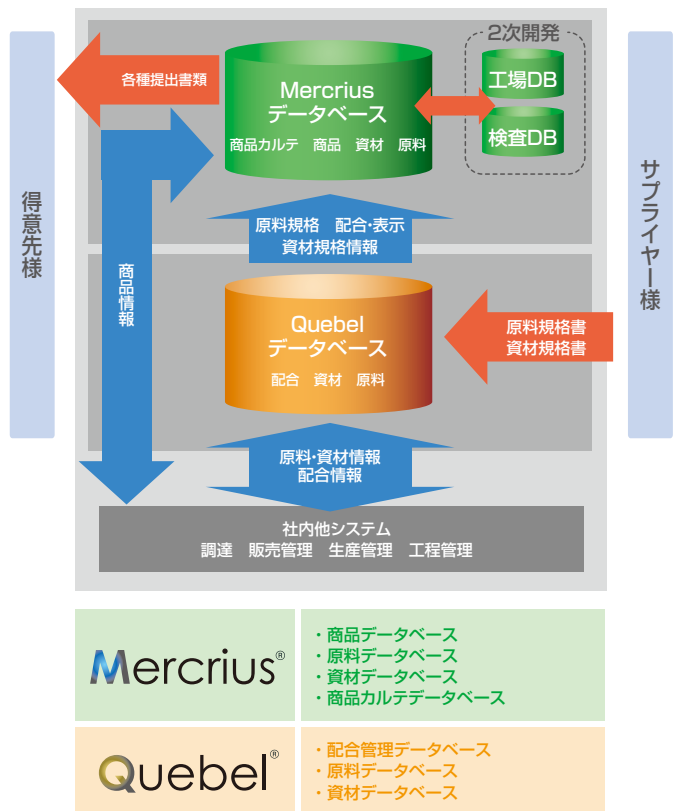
得意先様

各種提出書類

Mercrius
データベース
商品カルテ 商品 資材 原料

2次開発
工場DB
検査DB

サプライヤー様

原料規格 配合・表示
資材規格情報

商品情報

Quebel
データベース
配合 資材 原料

原料規格書
資材規格書

原料・資材情報
配合情報

社内他システム
調達 販売管理 生産管理 工程管理

Mercrius®

・商品データベース
・原料データベース
・資材データベース
・商品カルテデータベース

Quebel®

・配合管理データベース
・原料データベース
・資材データベース